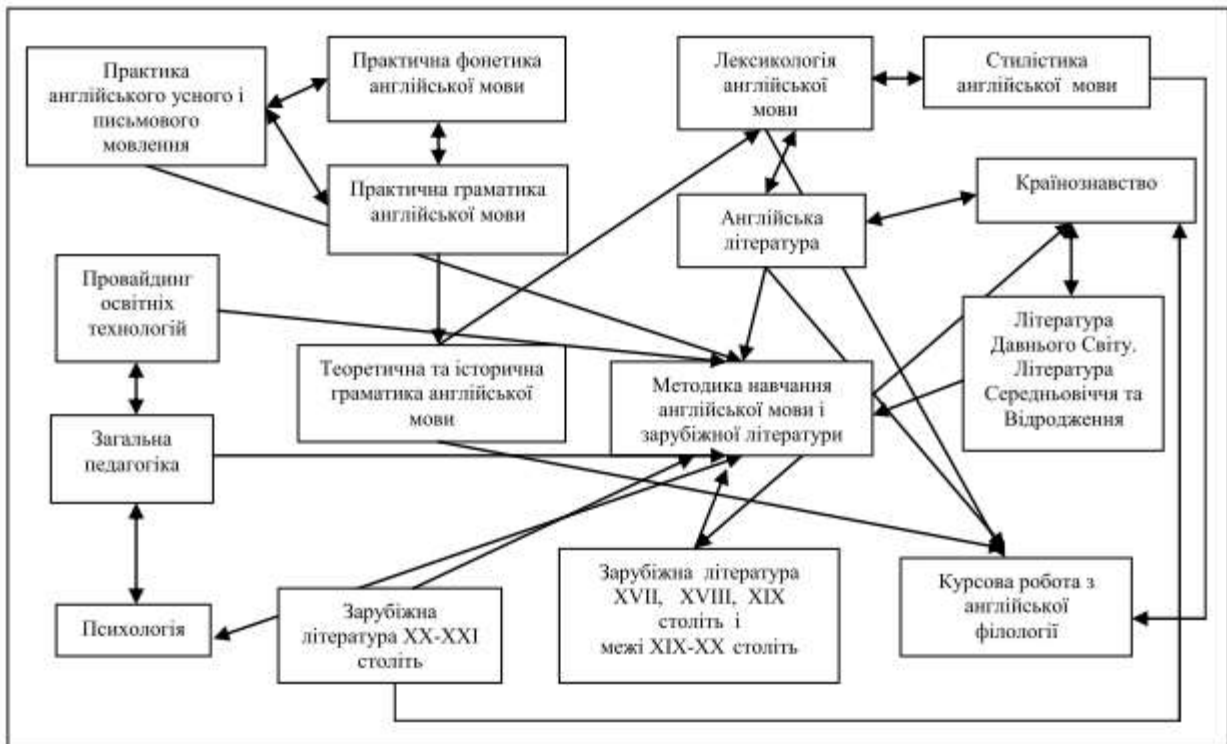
Практика англійського усного і письмового мовлення

Практична фонетика англійської мови

Практична граматика англійської мови

Лексикологія англійської мови

Стилістика англійської мови

Країнознавство

Англійська література

Провайдинг освітніх технологій

Теоретична та історична граматика англійської мови

Методика навчання англійської мови і зарубіжної літератури

Література Давнього Світу. Література Середньовіччя та Відродження

Загальна педагогіка

Зарубіжна література XVII, XVIII, XIX століть і межі XIX-XX століть

Курсова робота з англійської філології

Психологія

Зарубіжна література XX-XXI століть